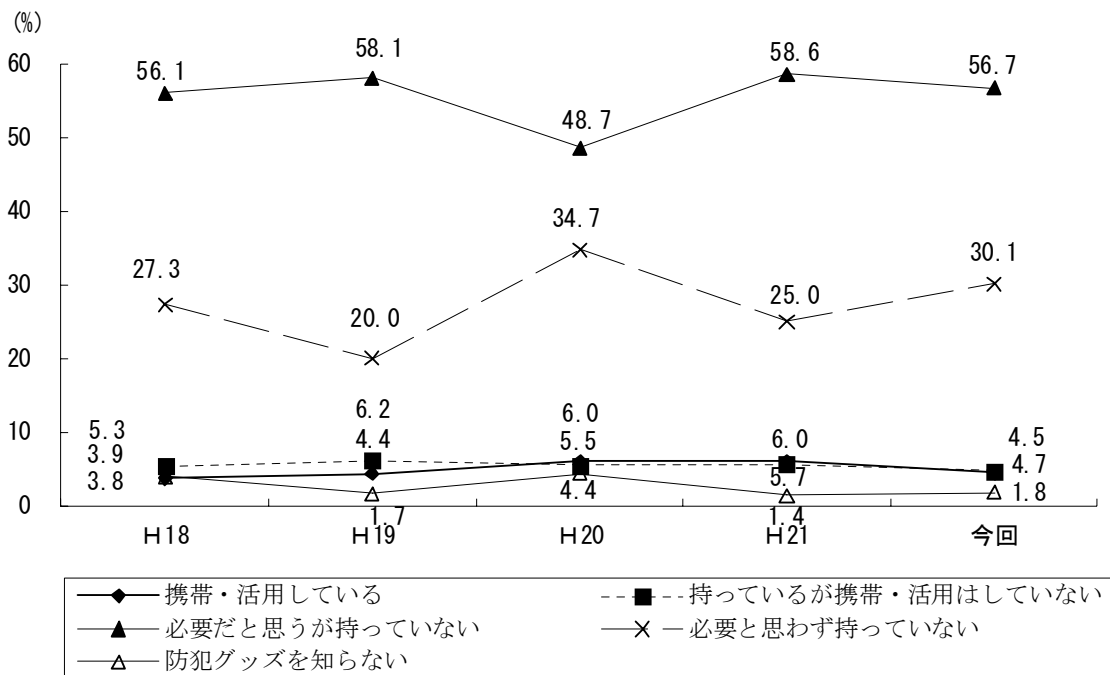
(%)

60
50
40
30
20
10
0

56.1
58.1
48.7
58.6
56.7

27.3
20.0
34.7
25.0
30.1

5.3
3.9
3.8
6.2
4.4
1.7
6.0
5.5
4.4
6.0
5.7
1.4
4.5
4.7
1.8

H18
H19
H20
H21
今回

携帯・活用している
持っているが携帯・活用はしていない
必要だと思うが持っていない
必要と思わず持っていない
防犯グッズを知らない